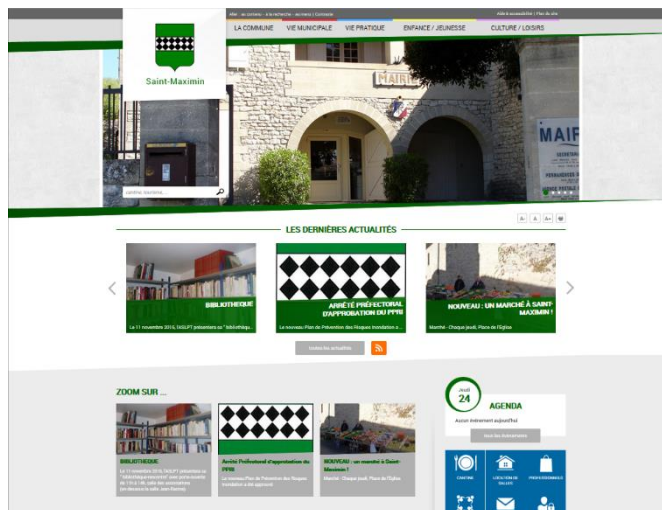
Aller au contenu · Aller à la recherche · Accueil | Contacter

Aide & accessibilité | Plan du site

Saint-Maximin

LA COMMUNE

VIE MUNICIPALE

VIE PRATIQUE

ENFANCE / JEUNESSE

CULTURE / LOISIRS

MAIRIE

MAIR

camion, tourisme...

A- A A+

LES DERNIÈRES ACTUALITÉS

BIBLIOTHEQUE

Le 11 novembre 2016, l'ASLPT présentera sa "bibliothèque

ARRÊTÉ PRÉFECTORAL D'APPROBATION DU PPRI

Le nouveau Plan de Prévention des Risques Inondation a ...

NOUVEAU : UN MARCHÉ À SAINT-MAXIMIN !

Marché : Chaque jeudi, Place de l'Église

toutes les actualités

ZOOM SUR ...

BIBLIOTHEQUE

Le 11 novembre 2016, l'ASLPT présentera sa "bibliothèque itinérante" avec porte ouverte de 10 à 12h, salle des associations (en-dessous la salle Jean Bastide).

Arrêté Préfectoral d'approbation du PPRI

Le nouveau Plan de Prévention des Risques Inondation a été approuvé.

NOUVEAU : un marché à Saint-Maximin !

Marché : Chaque jeudi, Place de l'Église

Jeudi
24

AGENDA

Aucun événement aujourd'hui

tous les événements

CANTINE

LOCATION DE SALLES

PROFESSIONNELS